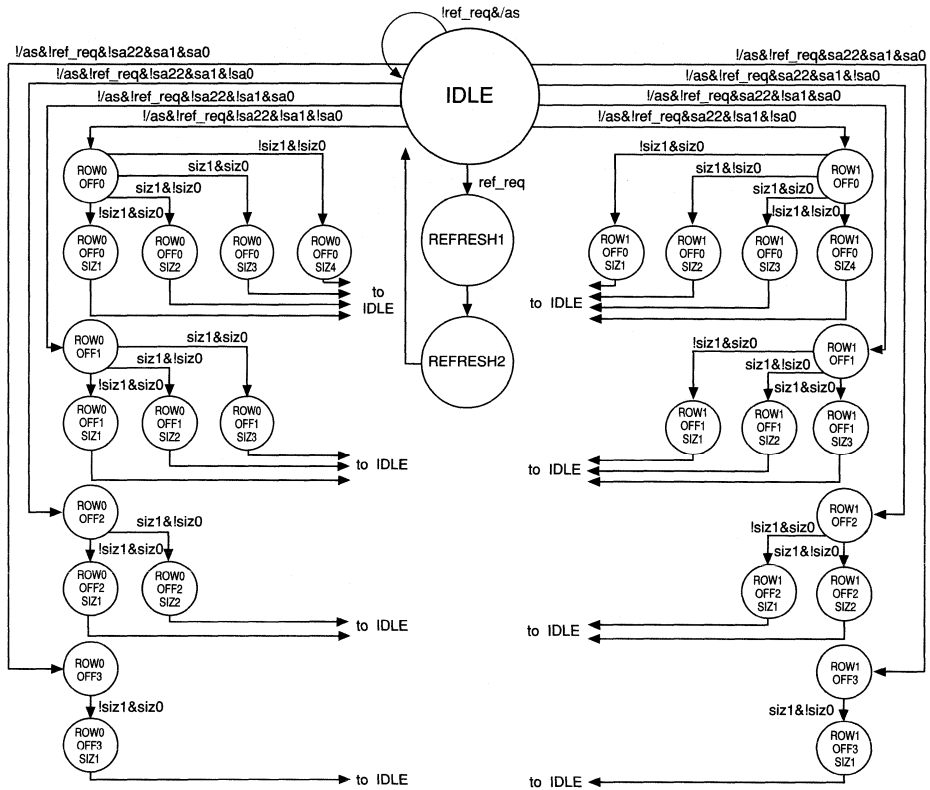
!ref_req&/as

!/as&!ref_req&!sa22&sa1&sa0
!/as&!ref_req&!sa22&sa1&!sa0
!/as&!ref_req&!sa22&!sa1&sa0
!/as&!ref_req&!sa22&!sa1&!sa0

IDLE

!/as&!ref_req&sa22&sa1&sa0
!/as&!ref_req&sa22&sa1&!sa0
!/as&!ref_req&sa22&!sa1&sa0
!/as&!ref_req&sa22&!sa1&!sa0

ROW0 OFF0
!siz1&!siz0
siz1&siz0
siz1&!siz0
!siz1&siz0
ROW0 OFF0 SIZ1
ROW0 OFF0 SIZ2
ROW0 OFF0 SIZ3
ROW0 OFF0 SIZ4
to IDLE

ref_req
REFRESH1
REFRESH2

ROW1 OFF0
!siz1&siz0
siz1&!siz0
siz1&siz0
!siz1&!siz0
ROW1 OFF0 SIZ1
ROW1 OFF0 SIZ2
ROW1 OFF0 SIZ3
ROW1 OFF0 SIZ4
to IDLE

ROW0 OFF1
siz1&siz0
siz1&!siz0
!siz1&siz0
ROW0 OFF1 SIZ1
ROW0 OFF1 SIZ2
ROW0 OFF1 SIZ3
to IDLE

ROW1 OFF1
!siz1&siz0
siz1&!siz0
siz1&siz0
ROW1 OFF1 SIZ1
ROW1 OFF1 SIZ2
ROW1 OFF1 SIZ3
to IDLE

ROW0 OFF2
siz1&!siz0
!siz1&siz0
ROW0 OFF2 SIZ1
ROW0 OFF2 SIZ2
to IDLE

ROW1 OFF2
!siz1&siz0
siz1&!siz0
ROW1 OFF2 SIZ1
ROW1 OFF2 SIZ2
to IDLE

ROW0 OFF3
!siz1&siz0
ROW0 OFF3 SIZ1
to IDLE

ROW1 OFF3
siz1&!siz0
ROW1 OFF3 SIZ1
to IDLE